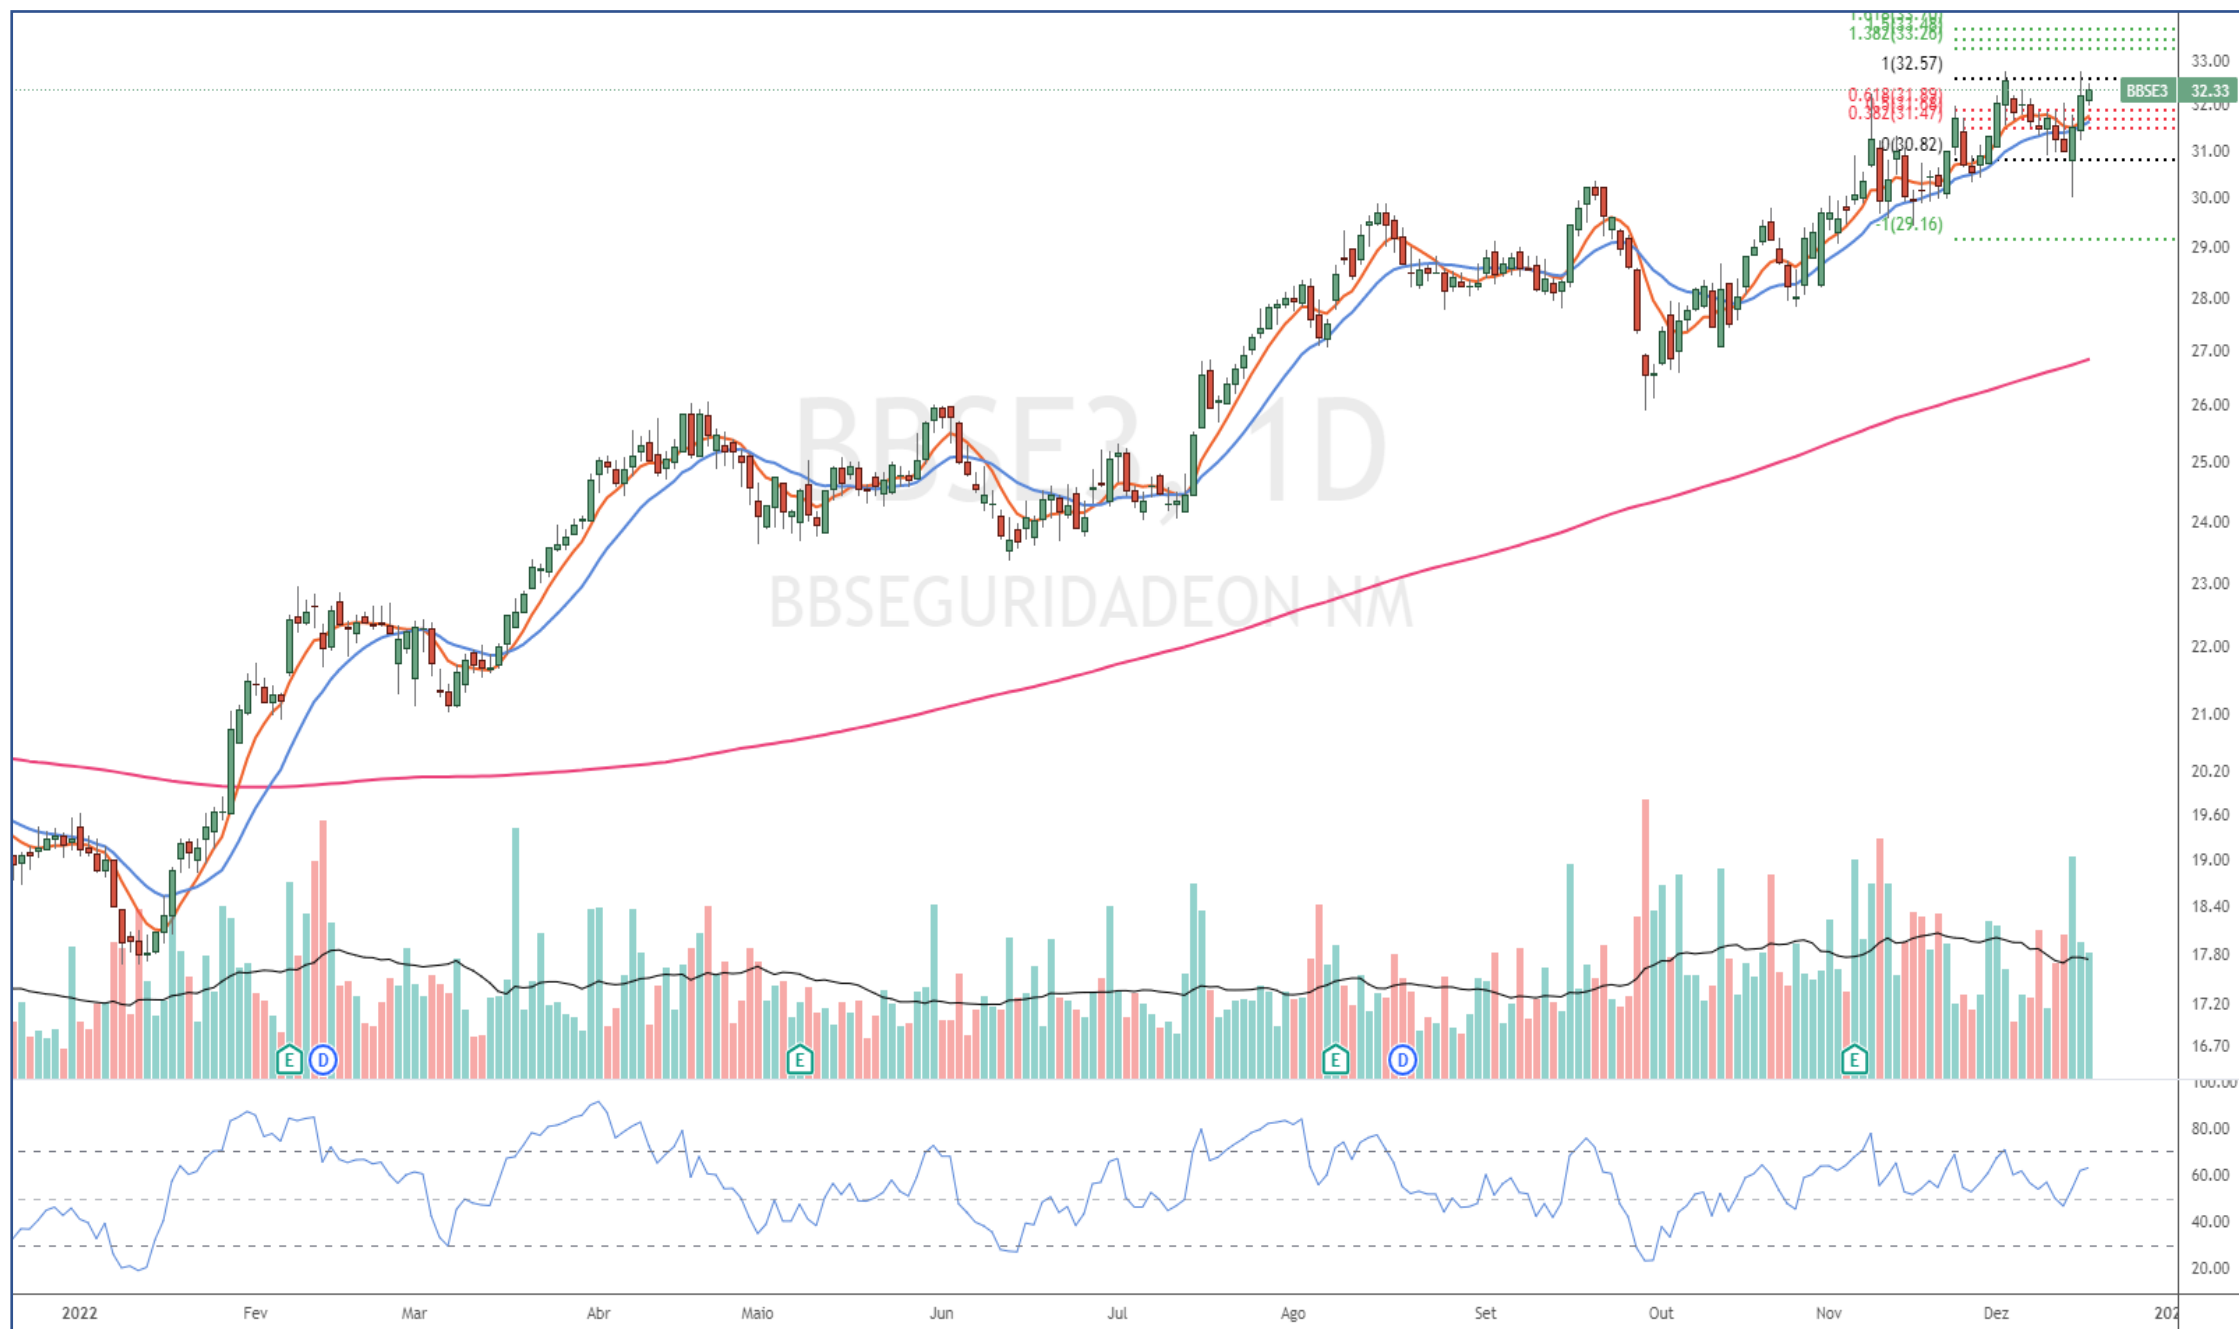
BBSE3, 1D
BBSEGURIDADEON NM

1.618(33.48)
1.382(33.26)
1(32.57)
0.618(31.89)
0.5(31.68)
0.382(31.47)
0(30.82)
-1(29.16)

BBSE3 32.33

33.00
32.00
31.00
30.00
29.00
28.00
27.00
26.00
25.00
24.00
23.00
22.00
21.00
20.20
19.60
19.00
18.40
17.80
17.20
16.70
100.00
80.00
60.00
40.00
20.00

E D E E D E

2022 Fev Mar Abr Maio Jun Jul Ago Set Out Nov Dez 202